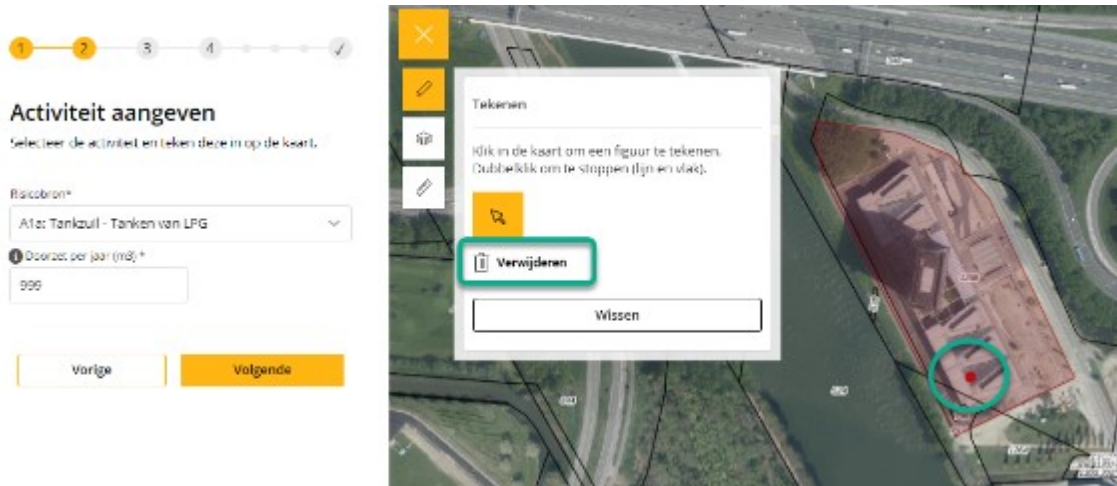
1 2 3 4 ✓

Activiteit aangeven

Selecteer de activiteit en teken deze in op de kaart.

Risicobron*

A1a: Tankzuil - Tanken van LPG

Doorzet per jaar (m3) *

999

Vorige

Volgende

Tekenen

Klik in de kaart om een figuur te tekenen. Dubbelklik om te stoppen (lijn en vlak).

Verwijderen

Wissen